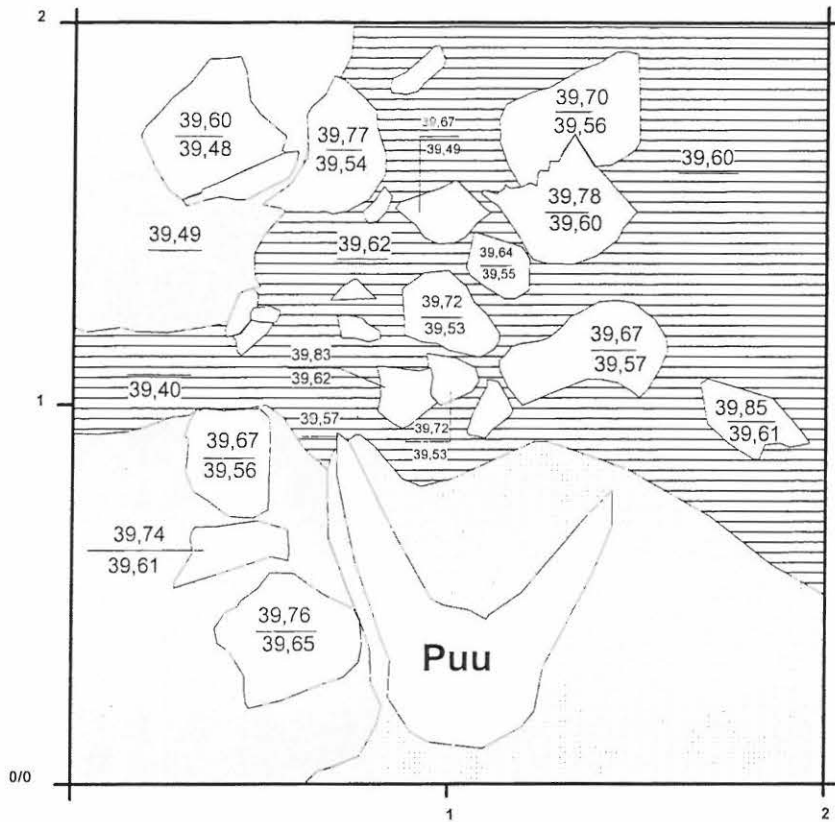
2

$\frac{39,60}{39,48}$

$\frac{39,77}{39,54}$

$\frac{39,67}{39,49}$

$\frac{39,70}{39,56}$

39,60

$\frac{39,78}{39,60}$

39,49

39,62

$\frac{39,64}{39,55}$

$\frac{39,72}{39,53}$

$\frac{39,67}{39,57}$

$\frac{39,83}{39,62}$

1

39,40

$\frac{39,85}{39,61}$

39,57

$\frac{39,67}{39,56}$

$\frac{39,72}{39,53}$

$\frac{39,74}{39,61}$

$\frac{39,76}{39,65}$

Puu

0/0

1

2